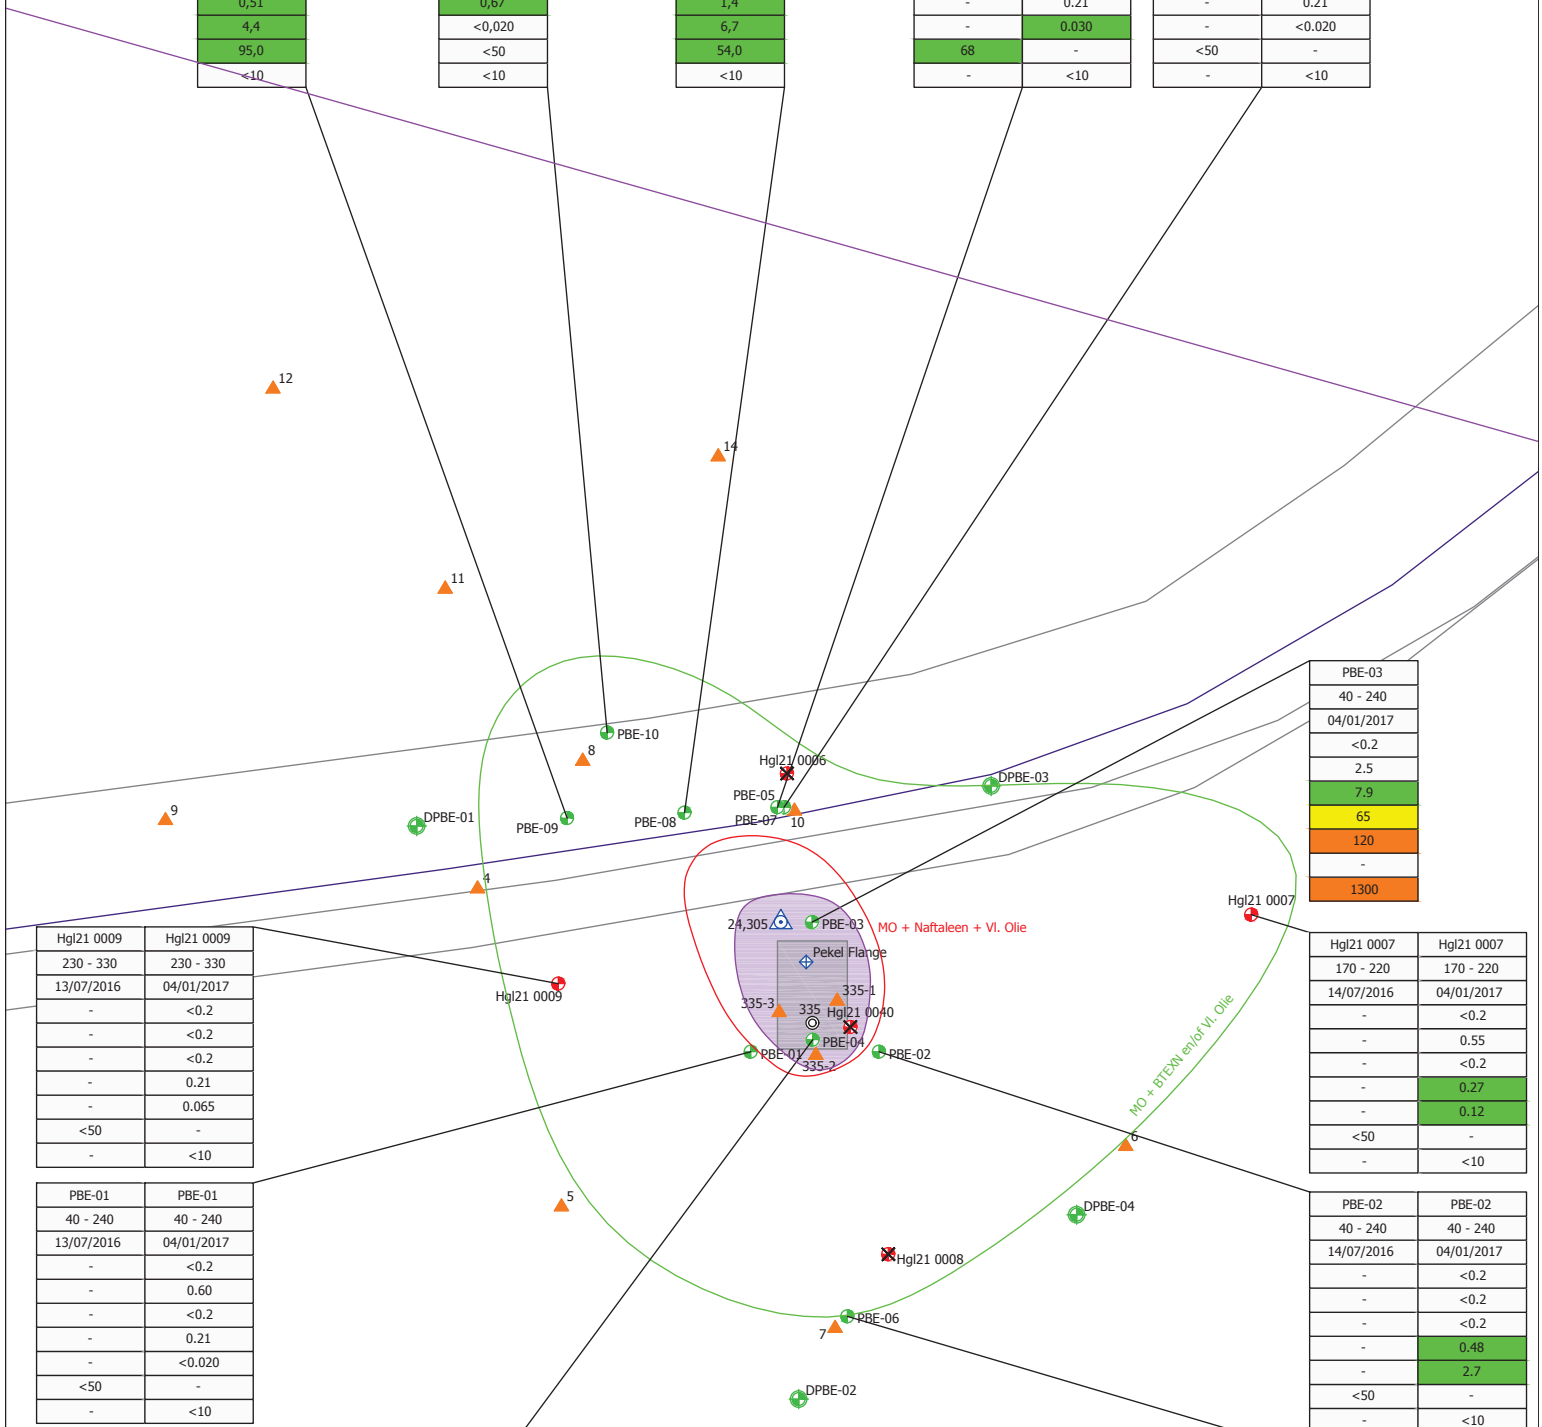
| 0,51 |
|---|
| 4,4 |
| 95,0 |
| <10 |

| 0,67 |
|---|
| <0,020 |
| <50 |
| <10 |

| 1,4 |
|---|
| 6,7 |
| 54,0 |
| <10 |

| - | 0.21 |
|---|---|
| - | 0.030 |
| 68 | - |
| - | <10 |

| - | 0.21 |
|---|---|
| - | <0.020 |
| <50 | - |
| - | <10 |

12

14

11

| PBE-03 |
|---|
| 40 - 240 |
| 04/01/2017 |
| <0.2 |
| 2.5 |
| 7.9 |
| 65 |
| 120 |
| - |
| 1300 |

PBE-10

8

Hgl21 0006

DPBE-03

9

DPBE-01

PBE-09

PBE-08

PBE-05

PBE-07

10

4

Hgl21 0007

24,305

PBE-03

MO + Naftaleen + Vl. Olie

| Hgl21 0009 | Hgl21 0009 |
|---|---|
| 230 - 330 | 230 - 330 |
| 13/07/2016 | 04/01/2017 |
| - | <0.2 |
| - | <0.2 |
| - | <0.2 |
| - | 0.21 |
| - | 0.065 |
| <50 | - |
| - | <10 |

Pekel Flange

Hgl21 0009

335-3

335-1

335

Hgl21 0040

PBE-04

PBE-01

PBE-02

335-2

| Hgl21 0007 | Hgl21 0007 |
|---|---|
| 170 - 220 | 170 - 220 |
| 14/07/2016 | 04/01/2017 |
| - | <0.2 |
| - | 0.55 |
| - | <0.2 |
| - | 0.27 |
| - | 0.12 |
| <50 | - |
| - | <10 |

MO + BTEXN en/of Vl. Olie

6

| PBE-01 | PBE-01 |
|---|---|
| 40 - 240 | 40 - 240 |
| 13/07/2016 | 04/01/2017 |
| - | <0.2 |
| - | 0.60 |
| - | <0.2 |
| - | 0.21 |
| - | <0.020 |
| <50 | - |
| - | <10 |

5

DPBE-04

| PBE-02 | PBE-02 |
|---|---|
| 40 - 240 | 40 - 240 |
| 14/07/2016 | 04/01/2017 |
| - | <0.2 |
| - | <0.2 |
| - | <0.2 |
| - | 0.48 |
| - | 2.7 |
| <50 | - |
| - | <10 |

Hgl21 0008

PBE-06

7

DPBE-02